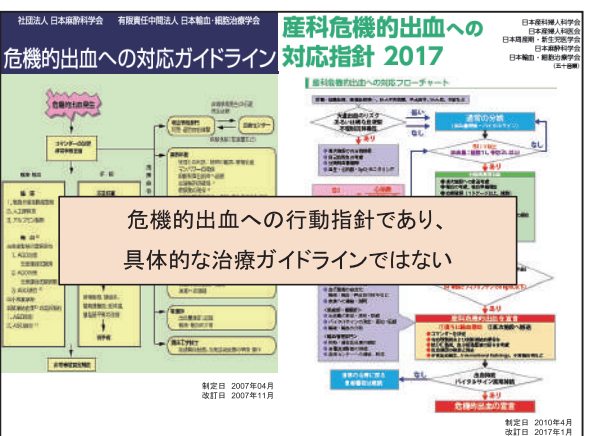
社団法人 日本麻酔科学会　有限責任中間法人 日本輸血・細胞治療学会

危機的出血への対応ガイドライン

産科危機的出血への対応指針 2017

日本産科婦人科学会
日本産婦人科医会
日本周産期・新生児医学会
日本麻酔科学会
日本輸血・細胞治療学会
（五十音順）

産科危機的出血への対応フローチャート

危機的出血発生

コマンダーの決定

危機的出血への行動指針であり、
具体的な治療ガイドラインではない

危機的出血の宣言

制定日 2007年04月
改訂日 2007年11月

制定日 2010年4月
改訂日 2017年1月